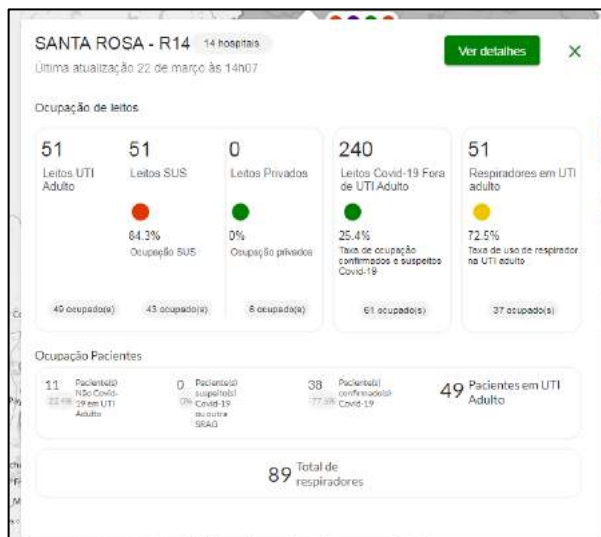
SANTA ROSA - R14 14 hospitais

Última atualização 22 de março às 14h07

Ver detalhes

×

Ocupação de leitos

| 51 | 51 | 0 | 240 | 51 |
|---|---|---|---|---|
| Leitos UTI Adulto | Leitos SUS | Leitos Privados | Leitos Covid-19 Fora de UTI Adulto | Respiradores em UTI adulto |
| | 84.3% Ocupação SUS | 0% Ocupação privados | 25.4% Taxa de ocupação confirmados e suspeitos Covid-19 | 72.5% Taxa de uso de respirador na UTI adulto |
| 49 ocupado(s) | 43 ocupado(s) | 6 ocupado(s) | 61 ocupado(s) | 37 ocupado(s) |

Ocupação Pacientes

11 Paciente(s) Não Covid-19 em UTI Adulto 22.4%

0 Paciente(s) suspeito(s) Covid-19 ou outra SRAG 0%

38 Paciente(s) confirmado(s) Covid-19 77.6%

49 Pacientes em UTI Adulto

89 Total de respiradores